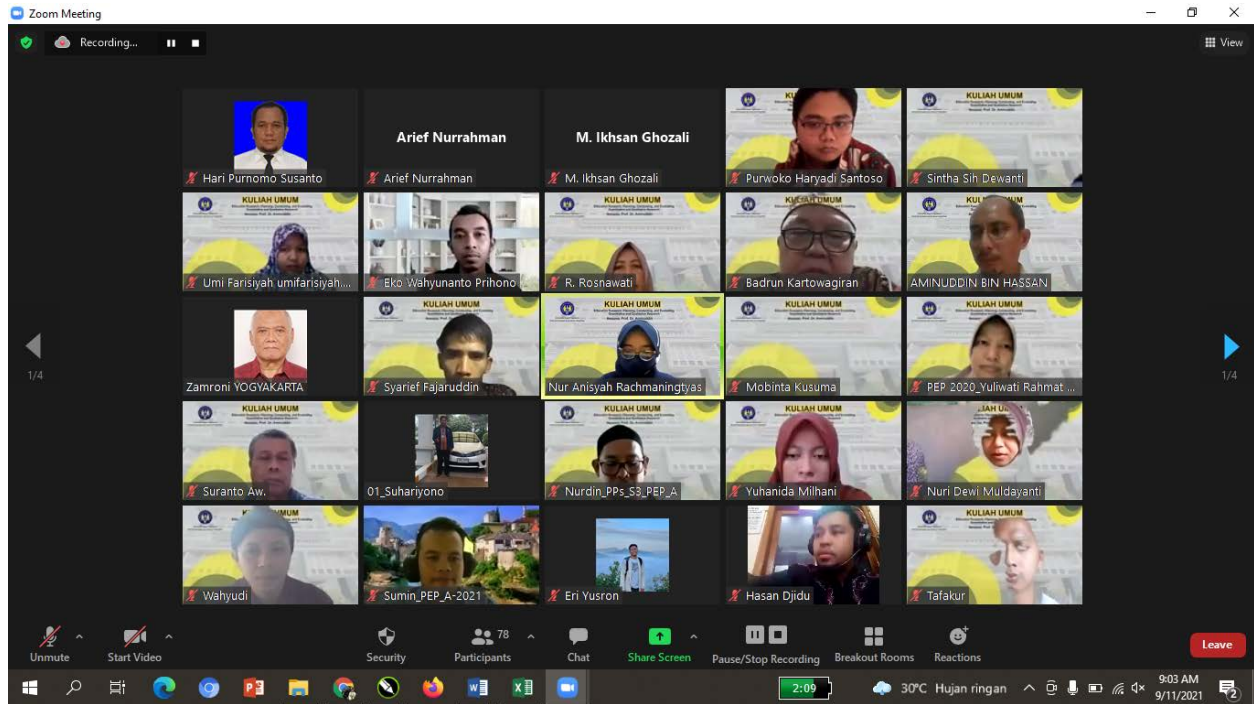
Zoom Meeting

Recording...

View

Hari Purnomo Susanto

Arief Nurrahman

Arief Nurrahman

M. Ikhsan Ghozali

M. Ikhsan Ghozali

KULIAH UMUM

Purwoko Haryadi Santoso

KULIAH UMUM

Sintha Sih Dewanti

KULIAH UMUM

Umi Farisiyah umifarisiyah...

Eko Wahyunanto Prihono

KULIAH UMUM

R. Rosnawati

KULIAH UMUM

Badrun Kartowagiran

KULIAH UMUM

AMINUDDIN BIN HASSAN

1/4

Zamroni YOGYAKARTA

KULIAH UMUM

Syarief Fajaruddin

KULIAH UMUM

Nur Anisyah Rachmaningtyas

KULIAH UMUM

Mobinta Kusuma

KULIAH UMUM

PEP 2020_Yuliwati Rahmat ...

1/4

KULIAH UMUM

Suranto Aw.

01_Suhariyono

KULIAH UMUM

Nurdin_PPs_S3_PEP_A

KULIAH UMUM

Yuhanida Milhani

Nuri Dewi Muldayanti

Wahyudi

Sumin_PEP_A-2021

Eri Yusron

Hasan Djidu

KULIAH UMUM

Tafakur

Unmute

Start Video

Security

78

Participants

Chat

Share Screen

Pause/Stop Recording

Breakout Rooms

Reactions

Leave

2:09

30°C Hujan ringan

9:03 AM

9/11/2021